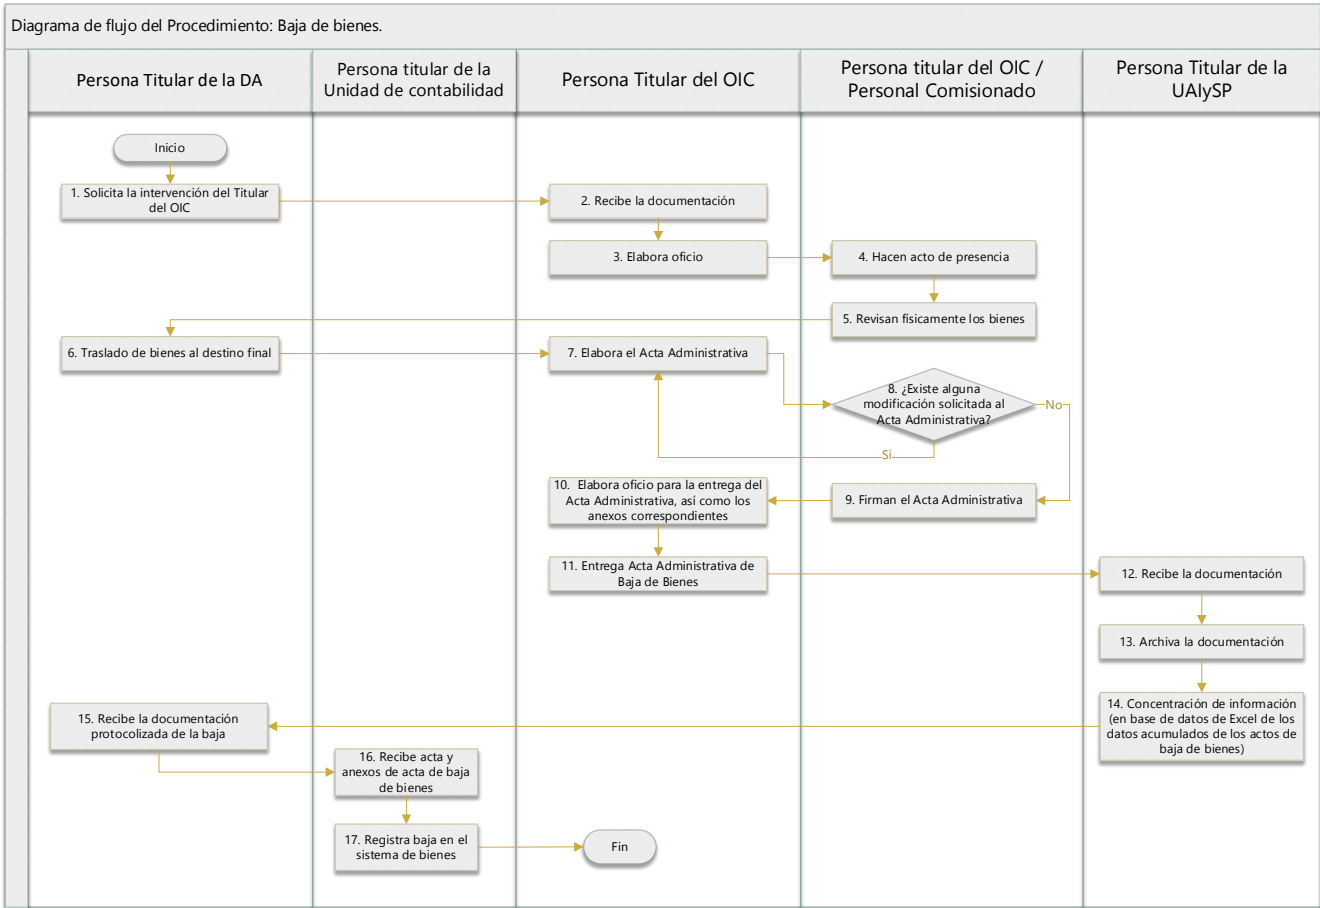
Diagrama de flujo del Procedimiento: Baja de bienes.

Persona Titular de la DA

Persona titular de la Unidad de contabilidad

Persona Titular del OIC

Persona titular del OIC / Personal Comisionado

Persona Titular de la UAIySP

Inicio

1. Solicita la intervención del Titular del OIC

2. Recibe la documentación

3. Elabora oficio

4. Hacen acto de presencia

5. Revisan físicamente los bienes

6. Traslado de bienes al destino final

7. Elabora el Acta Administrativa

8. ¿Existe alguna modificación solicitada al Acta Administrativa?

No

Sí

10. Elabora oficio para la entrega del Acta Administrativa, así como los anexos correspondientes

9. Firman el Acta Administrativa

11. Entrega Acta Administrativa de Baja de Bienes

12. Recibe la documentación

13. Archiva la documentación

14. Concentración de información (en base de datos de Excel de los datos acumulados de los actos de baja de bienes)

15. Recibe la documentación protocolizada de la baja

16. Recibe acta y anexos de acta de baja de bienes

17. Registra baja en el sistema de bienes

Fin